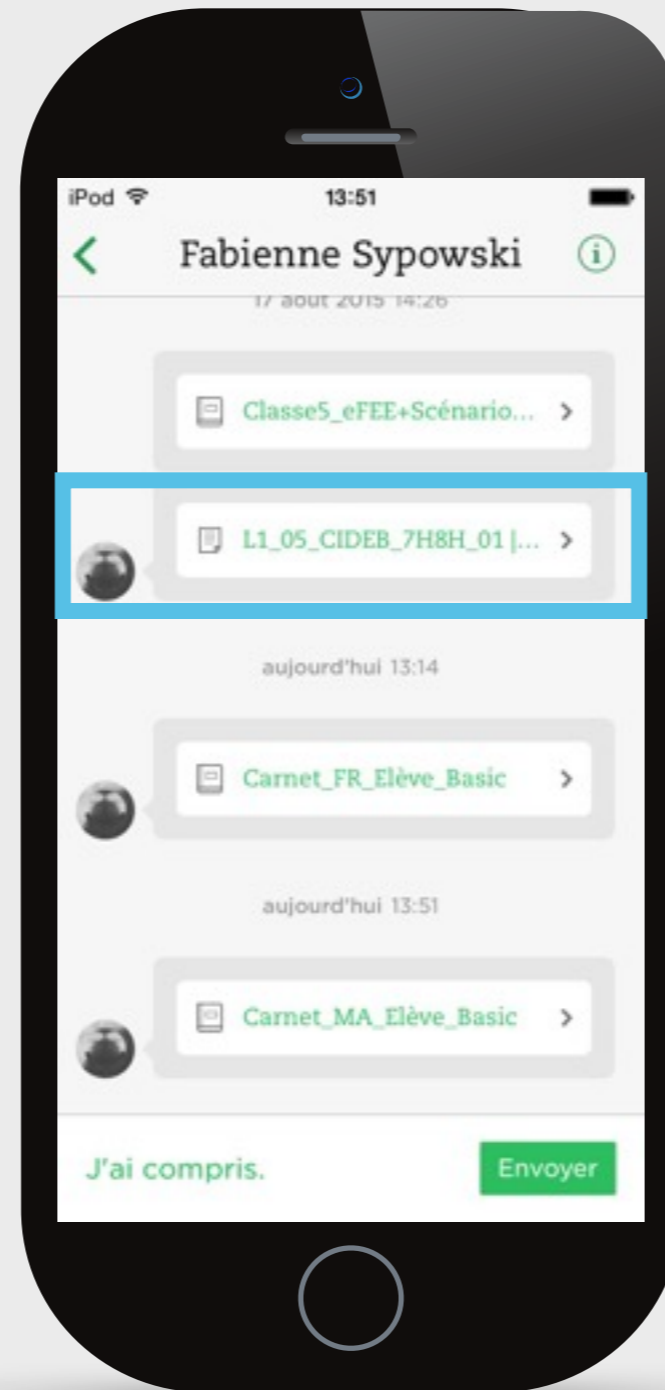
iPod 13:51

Fabienne Sypowski

17 août 2015 14:26

Classe5_eFEE+Scénario... >

L1_05_CIDEB_7H8H_01 |... >

aujourd'hui 13:14

Carnet_FR_Elève_Basic >

aujourd'hui 13:51

Carnet_MA_Elève_Basic >

J'ai compris.

Envoyer